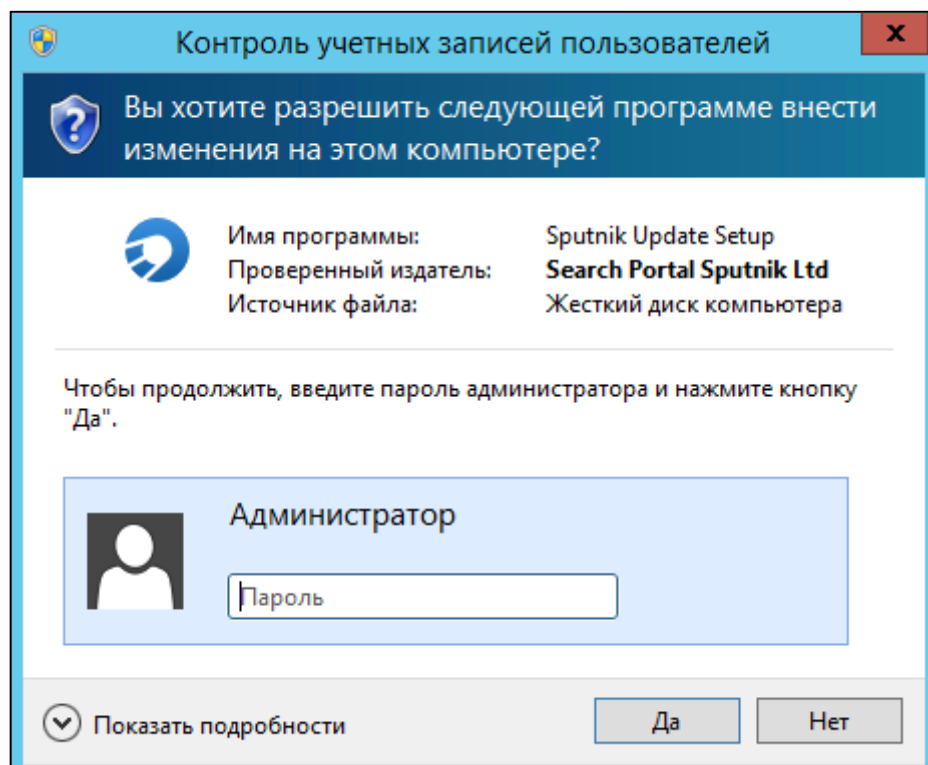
Контроль учетных записей пользователей

x

Вы хотите разрешить следующей программе внести изменения на этом компьютере?

| | |
|---|---|
| Имя программы: | Sputnik Update Setup |
| Проверенный издатель: | **Search Portal Sputnik Ltd** |
| Источник файла: | Жесткий диск компьютера |

Чтобы продолжить, введите пароль администратора и нажмите кнопку "Да".

Администратор

Пароль

Показать подробности

Да

Нет